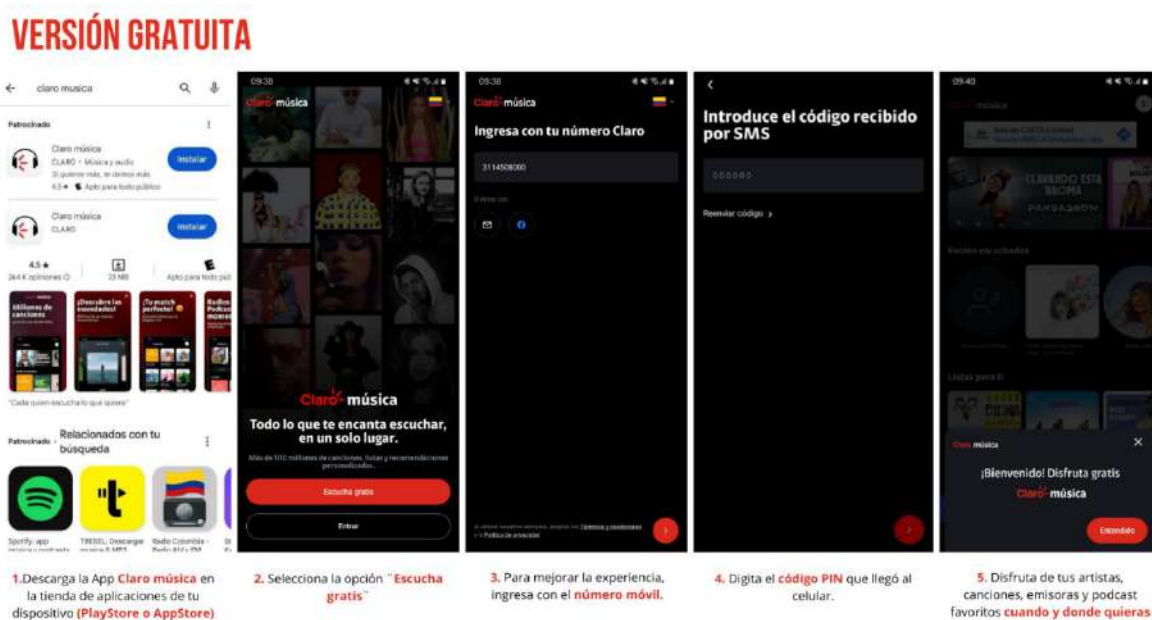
VERSIÓN GRATUITA

claro musica

Patrocinado

Claro música
CLARO · Música y audio
Instalar

Claro música
CLARO
Instalar

4.5 ★
264 K opiniones
23 MB
Apto para todo púb

"Cada quien escucha lo que quiere"

Patrocinado · Relacionados con tu búsqueda

Spotify: app
TREBEL: Descargar
Radio Colombia

1. Descarga la App Claro música en la tienda de aplicaciones de tu dispositivo (PlayStore o AppStore)

09:38
Claro música
Claro música
Todo lo que te encanta escuchar, en un solo lugar.
Más de 100 millones de canciones, listas y recomendaciones personalizadas.
Escucha gratis
Entrar

2. Selecciona la opción "Escucha gratis"

09:38
Claro música
Ingresa con tu número Claro
3114508000
O entra con
Política de privacidad

3. Para mejorar la experiencia, ingresa con el número móvil.

Introduce el código recibido por SMS
000000
Reenviar código >

4. Digita el código PIN que llegó al celular.

09:40
Claro música
Escuchado recientemente
Listas para ti
Claro música
¡Bienvenido! Disfruta gratis
Claro música
Entendido

5. Disfruta de tus artistas, canciones, emisoras y podcast favoritos cuando y donde quieras